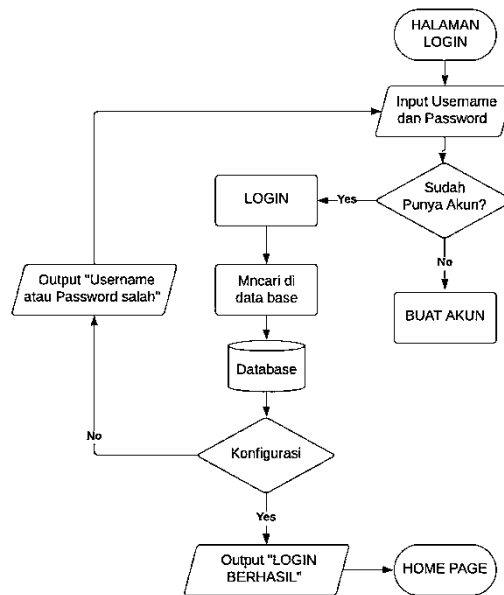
HALAMAN LOGIN

Input Username dan Password

Sudah Punya Akun?

Yes

LOGIN

No

BUAT AKUN

Output "Username atau Password salah"

Mncari di data base

Database

No

Konfigurasi

Yes

Output "LOGIN BERHASIL"

HOME PAGE